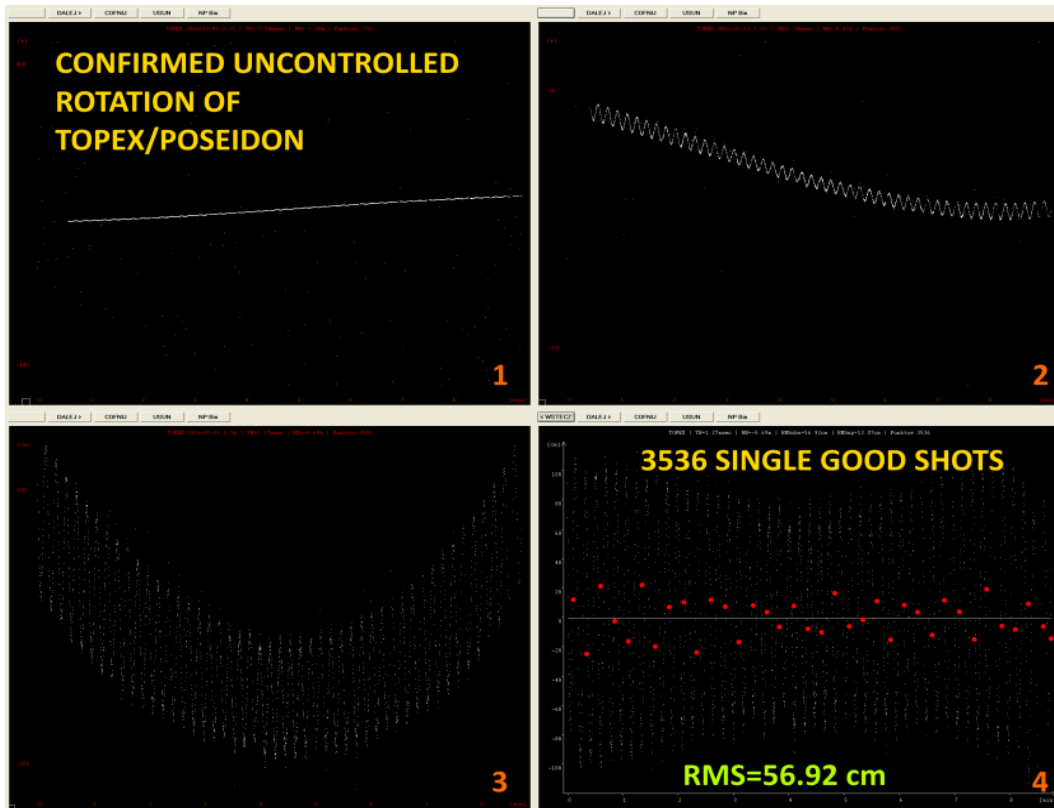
DALEJ > COFNIJ USUN NP Bie

CONFIRMED UNCONTROLLED ROTATION OF TOPEX/POSEIDON

1

DALEJ > COFNIJ USUN NP Bie

2

DALEJ > COFNIJ USUN NP Bie

3

< WSTECZ DALEJ > COFNIJ USUN NP Bie

TOPEX | TB=1.27msec | RB=-6.65m | RMSobs=56.92cm | RMSnp=13.57cm | Punktow 3536

[cm]

100
80
60
40
20
0
-20
-40
-60
-80
-100

0 1 2 3 4 5 6 7 8 9 [min]

3536 SINGLE GOOD SHOTS

RMS=56.92 cm

4